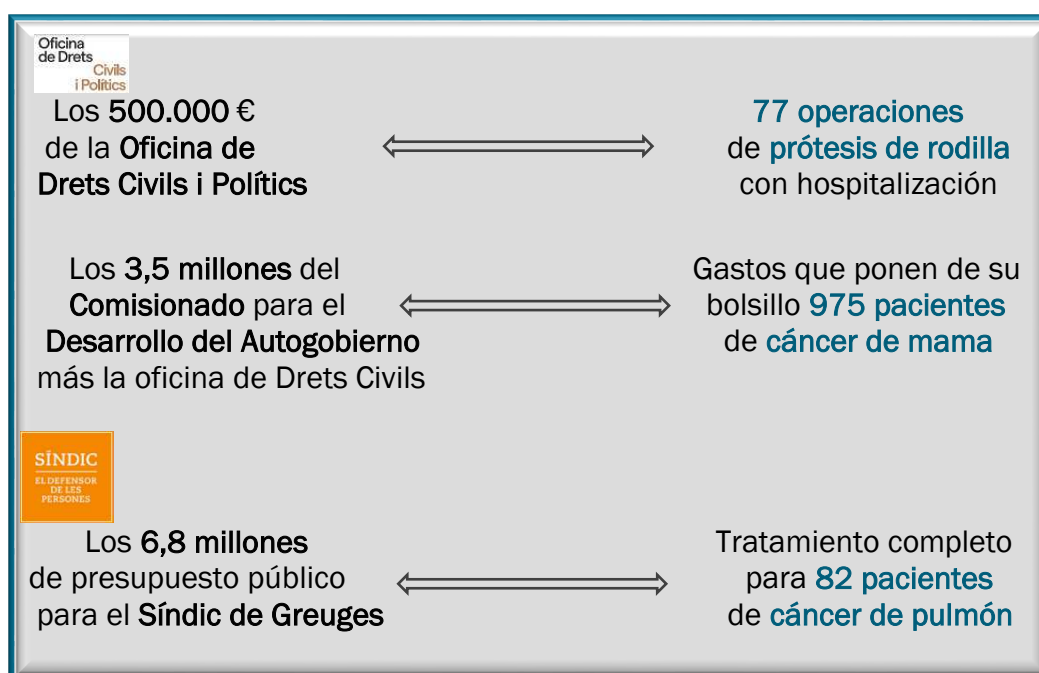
Oficina de Drets Civils i Polítics

Los 500.000 € de la Oficina de Drets Civils i Polítics

77 operaciones de prótesis de rodilla con hospitalización

Los 3,5 millones del Comisionado para el Desarrollo del Autogobierno más la oficina de Drets Civils

Gastos que ponen de su bolsillo 975 pacientes de cáncer de mama

SÍNDIC
EL DEFENSOR DE LES PERSONES

Los 6,8 millones de presupuesto público para el Síndic de Greuges

Tratamiento completo para 82 pacientes de cáncer de pulmón